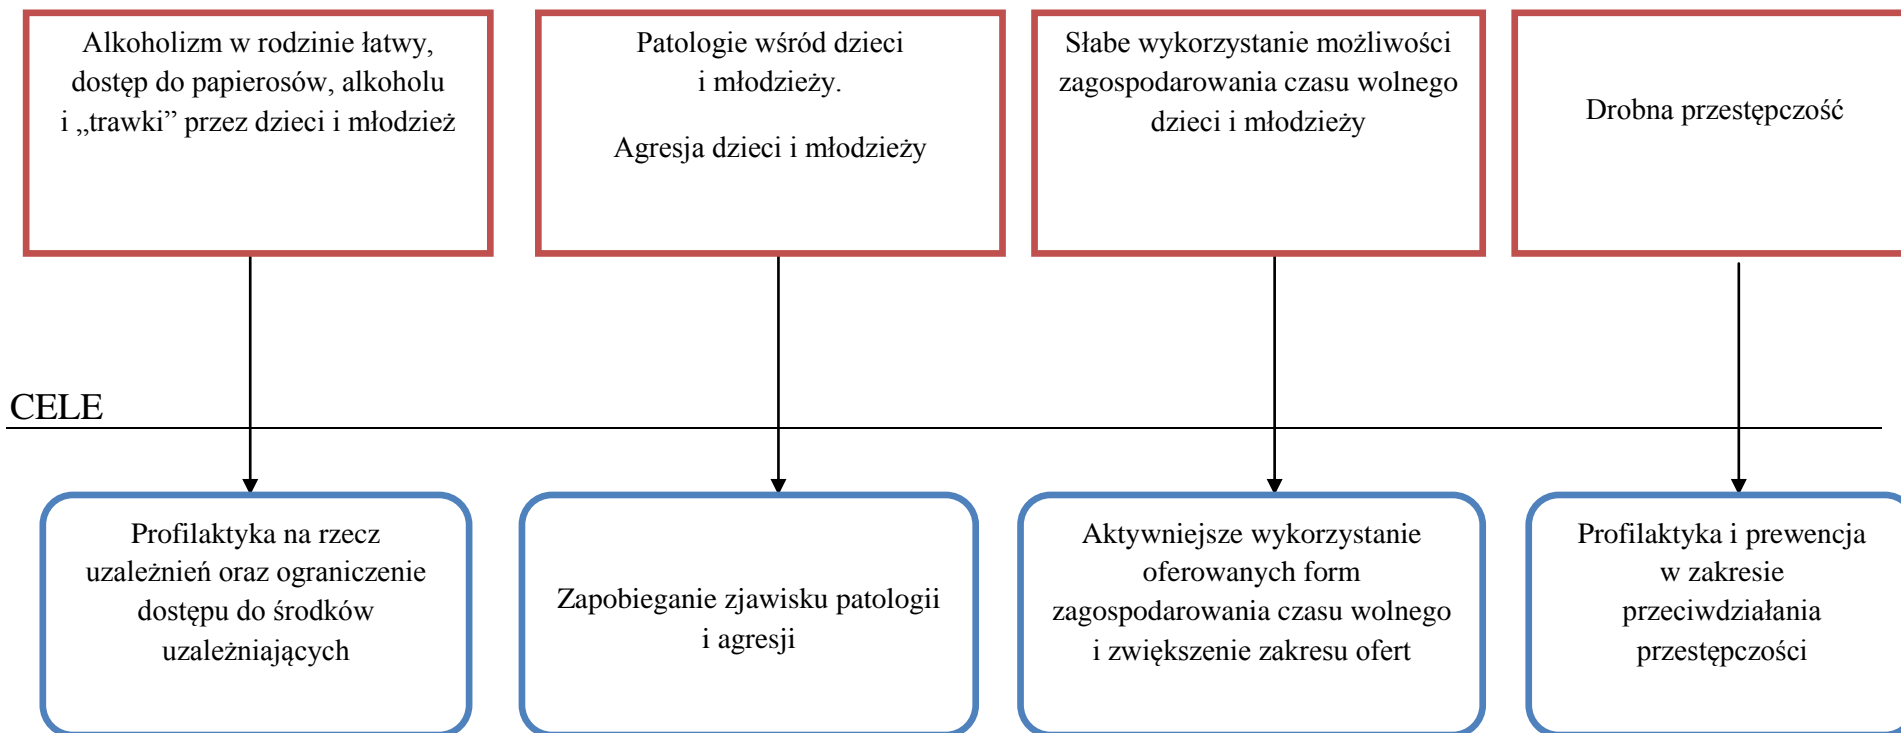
Alkoholizm w rodzinie łatwy, dostęp do papierosów, alkoholu i „trawki” przez dzieci i młodzież

Patologie wśród dzieci i młodzieży.

Agresja dzieci i młodzieży

Słabe wykorzystanie możliwości zagospodarowania czasu wolnego dzieci i młodzieży

Drobna przestępczość

CELE

Profilaktyka na rzecz uzależnień oraz ograniczenie dostępu do środków uzależniających

Zapobieganie zjawisku patologii i agresji

Aktywniejsze wykorzystanie oferowanych form zagospodarowania czasu wolnego i zwiększenie zakresu ofert

Profilaktyka i prewencja w zakresie przeciwdziałania przestępczości